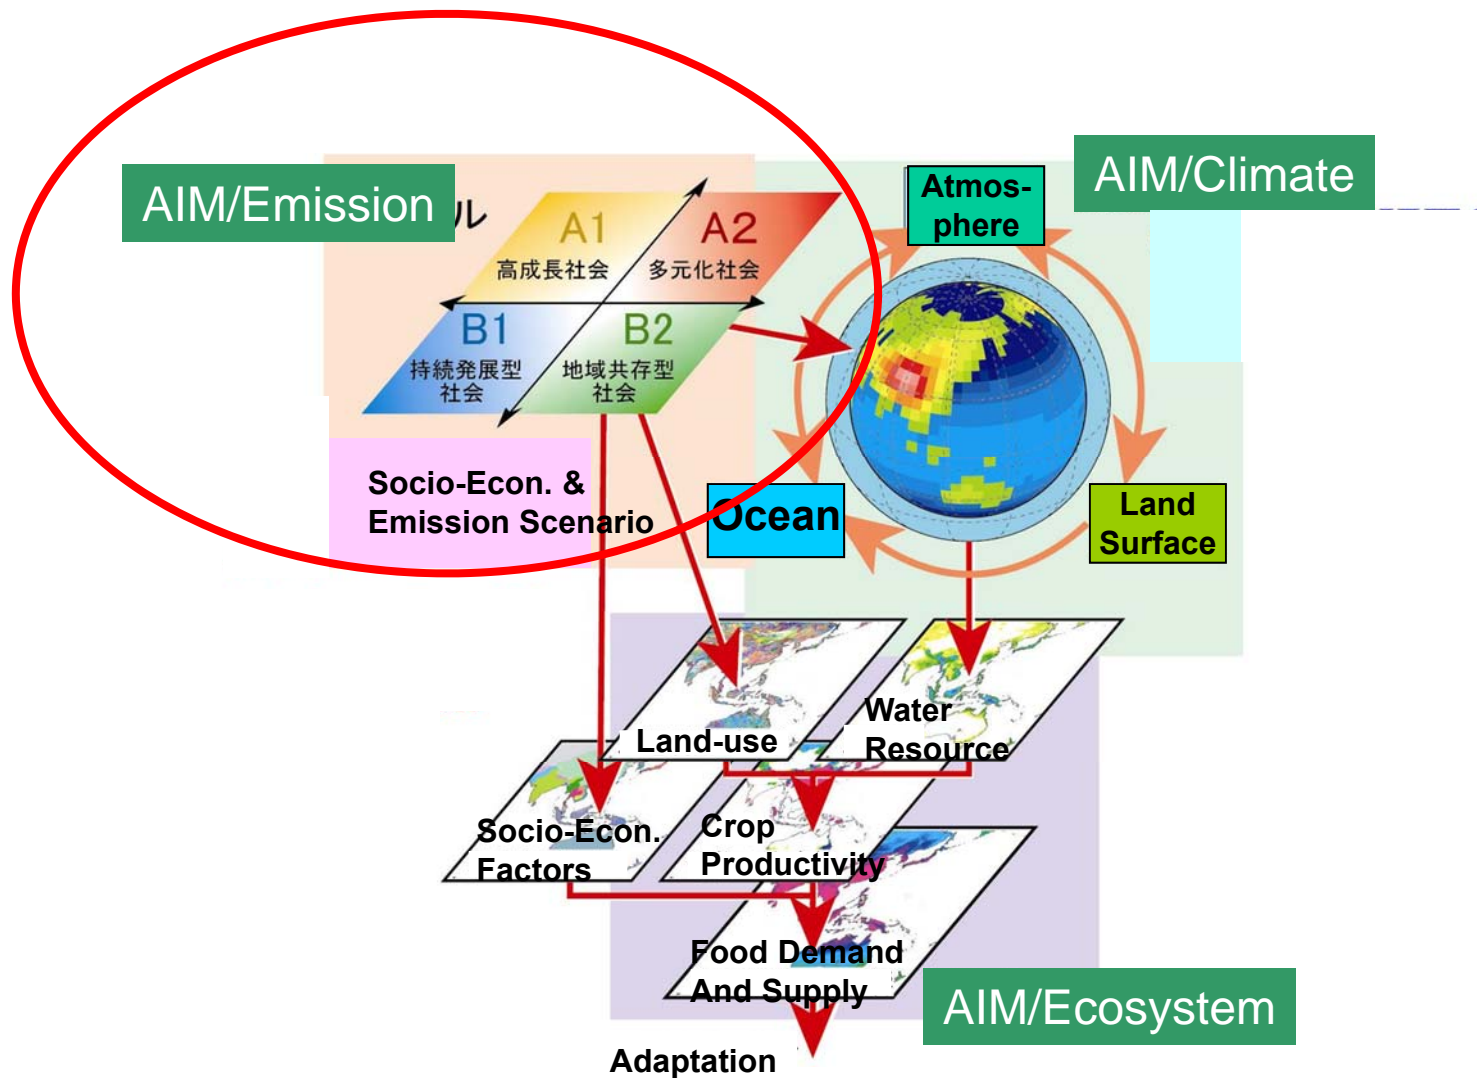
AIM/Emission

ル

A1
高成長社会

A2
多元化社会

B1
持続発展型社会

B2
地域共存型社会

Socio-Econ. & Emission Scenario

Atmos-phere

AIM/Climate

Ocean

Land Surface

Land-use

Water Resource

Socio-Econ. Factors

Crop Productivity

Food Demand And Supply

AIM/Ecosystem

Adaptation